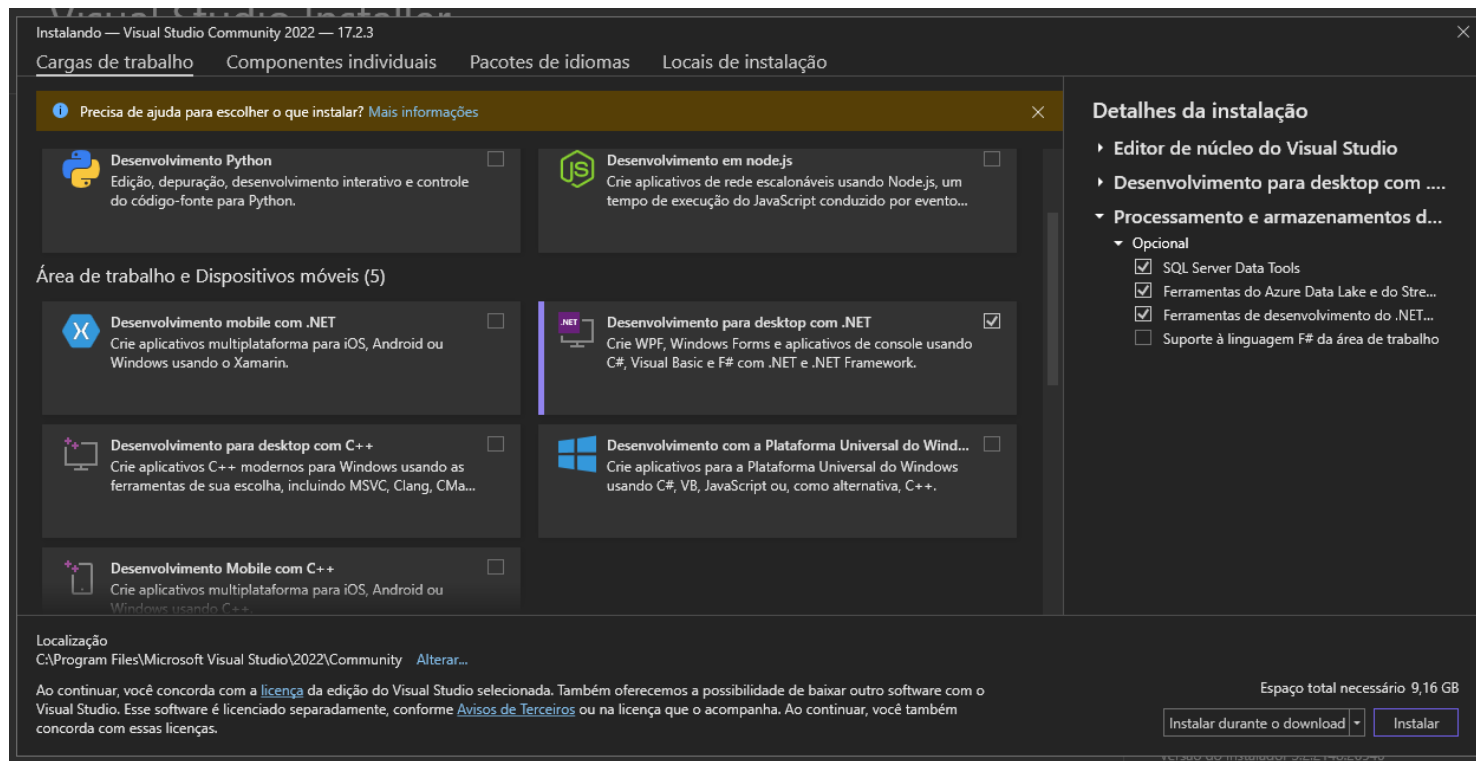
Instalando — Visual Studio Community 2022 — 17.2.3

Cargas de trabalho Componentes individuais Pacotes de idiomas Locais de instalação

Precisa de ajuda para escolher o que instalar? Mais informações

Desenvolvimento Python
Edição, depuração, desenvolvimento interativo e controle do código-fonte para Python.

Desenvolvimento em node.js
Crie aplicativos de rede escalonáveis usando Node.js, um tempo de execução do JavaScript conduzido por evento...

Área de trabalho e Dispositivos móveis (5)

Desenvolvimento mobile com .NET
Crie aplicativos multiplataforma para iOS, Android ou Windows usando o Xamarin.

Desenvolvimento para desktop com .NET
Crie WPF, Windows Forms e aplicativos de console usando C#, Visual Basic e F# com .NET e .NET Framework.

Desenvolvimento para desktop com C++
Crie aplicativos C++ modernos para Windows usando as ferramentas de sua escolha, incluindo MSVC, Clang, CMa...

Desenvolvimento com a Plataforma Universal do Wind...
Crie aplicativos para a Plataforma Universal do Windows usando C#, VB, JavaScript ou, como alternativa, C++.

Desenvolvimento Mobile com C++
Crie aplicativos multiplataforma para iOS, Android ou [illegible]

Detalhes da instalação
Editor de núcleo do Visual Studio
Desenvolvimento para desktop com ....
Processamento e armazenamentos d...
Opcional
SQL Server Data Tools
Ferramentas do Azure Data Lake e do Stre...
Ferramentas de desenvolvimento do .NET...
Suporte à linguagem F# da área de trabalho

Localização
C:\Program Files\Microsoft Visual Studio\2022\Community Alterar...

Ao continuar, você concorda com a licença da edição do Visual Studio selecionada. Também oferecemos a possibilidade de baixar outro software com o Visual Studio. Esse software é licenciado separadamente, conforme Avisos de Terceiros ou na licença que o acompanha. Ao continuar, você também concorda com essas licenças.

Espaço total necessário 9,16 GB
Instalar durante o download Instalar